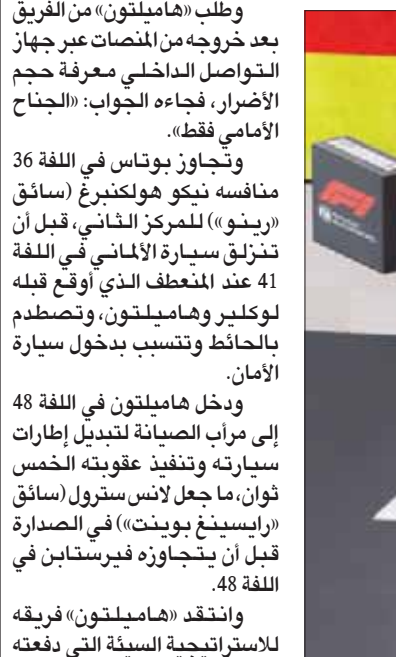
وطلب «هاميلتون» من الفريق بعد خروجه من المنصات عبر جهاز التواصل الداخلي معرفة حجم الأضرار، فجاءه الجواب: «الجناح الأمامي فقط».

وتجاوز بوتاس في اللفة 36 منافسه نيكو هولكنبرغ (سائق «رينو») للمركز الثاني، قبل أن تنزلق سيارة الألماني في اللفة 41 عند المنعطف الذي أوقع قبله لوكلير وهاميلتون، وتصطدم بالحائط وتتسبب بدخول سيارة الأمان.

ودخل هاميلتون في اللفة 48 إلى مرأب الصيانة لتبديل إطارات سيارته وتنفيذ عقوبته الخمس ثوان، ما جعل لانس سترول (سائق «رايسينغ بوينت») في الصدارة قبل أن يتجاوزه فيرستابن في اللفة 48.

وانتقد «هاميلتون» فريقه للاستراتيجية السيئة التي دفعته